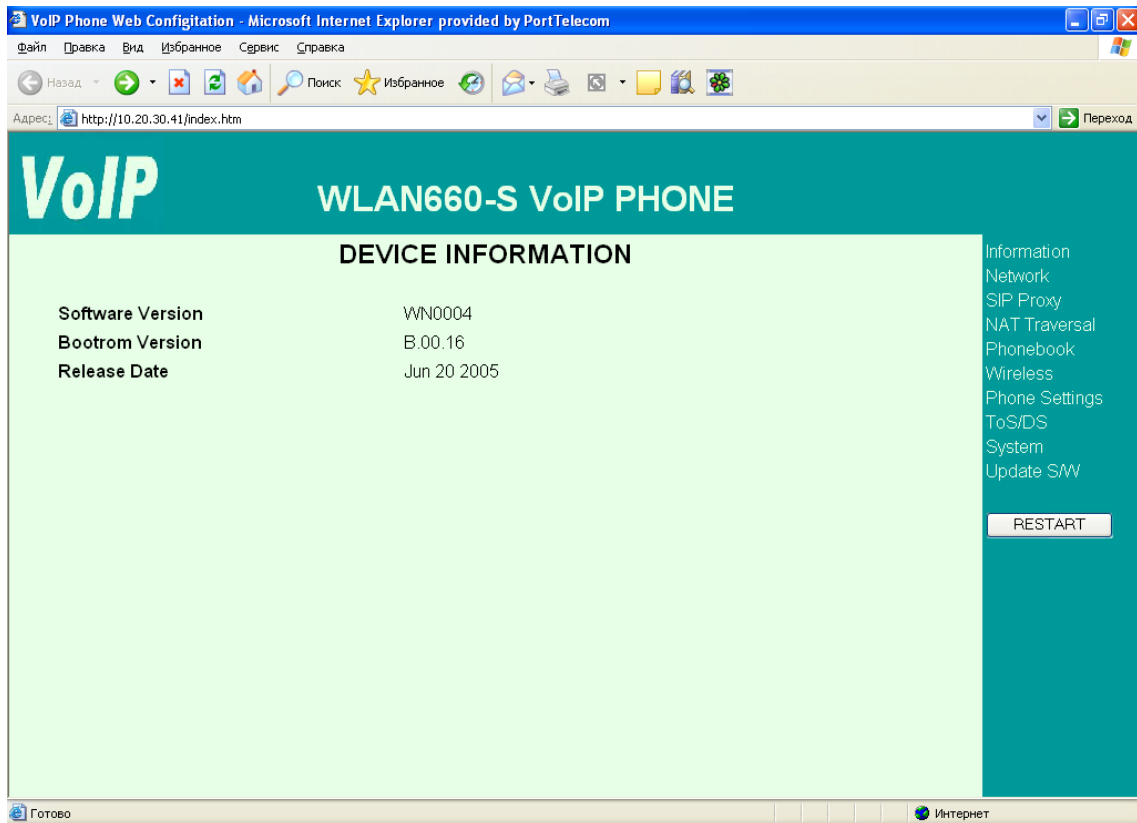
VoIP Phone Web Configitation - Microsoft Internet Explorer provided by PortTelecom

Файл Правка Вид Избранное Сервис Справка

Назад Поиск Избранное

Адрес: http://10.20.30.41/index.htm Переход

VoIP

WLAN660-S VoIP PHONE

DEVICE INFORMATION

| | |
|---|---|
| Software Version | WN0004 |
| Bootrom Version | B.00.16 |
| Release Date | Jun 20 2005 |

Information
Network
SIP Proxy
NAT Traversal
Phonebook
Wireless
Phone Settings
ToS/DS
System
Update S/W

RESTART

Готово

Интернет